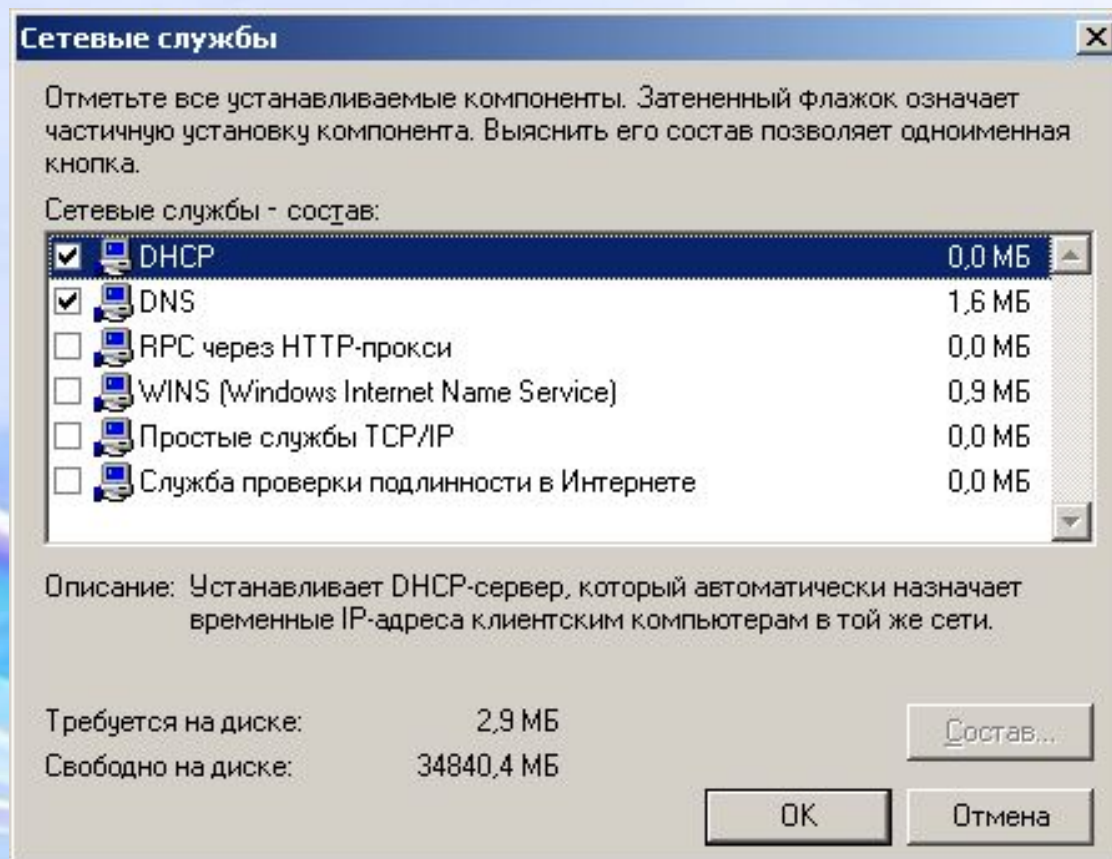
Сетевые службы

×

Отметьте все устанавливаемые компоненты. Затененный флажок означает частичную установку компонента. Выяснить его состав позволяет одноименная кнопка.

Сетевые службы - состав:

| | | |
|---|---|---|
| ☑ | DHCP | 0,0 МБ |
| ☑ | DNS | 1,6 МБ |
| ☐ | RPC через HTTP-прокси | 0,0 МБ |
| ☐ | WINS (Windows Internet Name Service) | 0,9 МБ |
| ☐ | Простые службы TCP/IP | 0,0 МБ |
| ☐ | Служба проверки подлинности в Интернете | 0,0 МБ |

Описание: Устанавливает DHCP-сервер, который автоматически назначает временные IP-адреса клиентским компьютерам в той же сети.

Требуется на диске: 2,9 МБ

Свободно на диске: 34840,4 МБ

Состав...

OK

Отмена